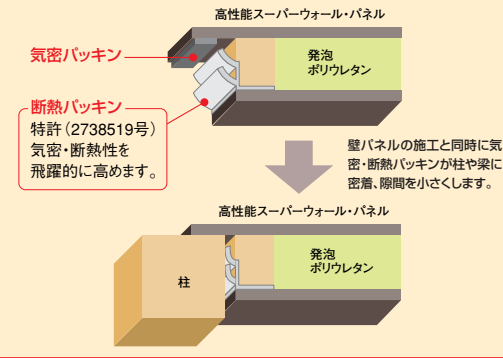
高性能スーパーウォール・パネル

気密パッキン

発泡
ポリウレタン

断熱パッキン
特許（2738519号）
気密・断熱性を
飛躍的に高めます。

壁パネルの施工と同時に気密・断熱パッキンが柱や梁に密着、隙間を小さくします。

高性能スーパーウォール・パネル

柱

発泡
ポリウレタン